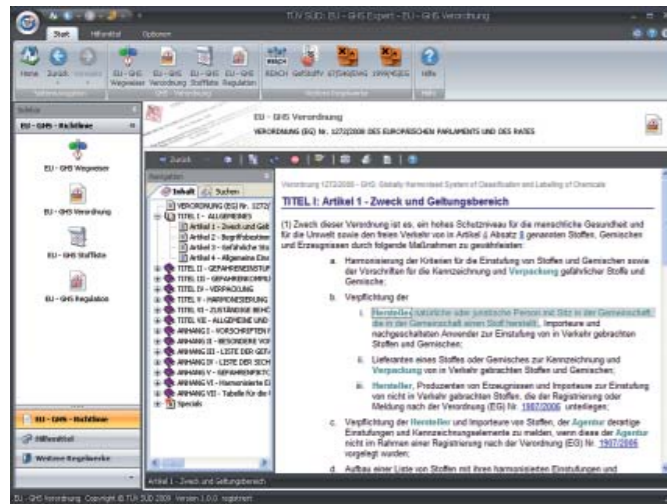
TÜV SÜD: EU - GHS Expert - EU - GHS Verordnung

Start Hilfsmittel Optionen

Home Zurück Vorwärts EU - GHS Wegweiser EU - GHS Verordnung EU - GHS Stoffliste EU - GHS Regulation REACH GefStoffV ChemVerbotsV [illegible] Hilfe

Schließen

EU - GHS - Richtlinie

EU - GHS Wegweiser

EU - GHS Verordnung

EU - GHS Stoffliste

EU - GHS Regulation

EU - GHS - Richtlinie

Hilfsmittel

Weitere Regelwerke

EU - GHS Verordnung

VERORDNUNG (EG) Nr. 1272/2008 DES EUROPÄISCHEN PARLAMENTS UND DES RATES

Zurück

Navigation

Inhalt Suchen

VERORDNUNG (EG) Nr. 1272/
TITEL I - ALLGEMEINES
Artikel 1 - Zweck und Gelt
Artikel 2 - Begriffsbestim
Artikel 3 - Gefährliche Sto
Artikel 4 - Allgemeine Ein
TITEL II - GEFAHRENEINSTUF
TITEL III - GEFAHRENKOMMU
TITEL IV - VERPACKUNG
TITEL V - HARMONISIERUNG
TITEL VI - ZUSTÄNDIGE BEHÖ
TITEL VII - ALLGEMEINE UND
ANHANG I - VORSCHRIFTEN F
ANHANG II - BESONDERE VOR
ANHANG III - LISTE DER GEF
ANHANG IV - LISTE DER SICH
ANHANG V - GEFAHRENPIKTO
ANHANG VI - Harmonisierte E
ANHANG VII - Tabelle für die
Specials

Verordnung 1272/2008 - GHS: Globally Harmonised System of Classification and Labeling of Chemicals

TITEL I: Artikel 1 - Zweck und Geltungsbereich

(1) Zweck dieser Verordnung ist es, ein hohes Schutzniveau für die menschliche Gesundheit und für die Umwelt sowie den freien Verkehr von in Artikel 1 Absatz 5 genannten Stoffen, Gemischen und Erzeugnissen durch folgende Maßnahmen zu gewährleisten:

a. Harmonisierung der Kriterien für die Einstufung von Stoffen und Gemischen sowie der Vorschriften für die Kennzeichnung und Verpackung gefährlicher Stoffe und Gemische;

b. Verpflichtung der

i. Hersteller: natürliche oder juristische Person mit Sitz in der Gemeinschaft, die in der Gemeinschaft einen Stoff herstellt., Importeure und nachgeschalteten Anwender zur Einstufung von in Verkehr gebrachten Stoffen und Gemischen;

ii. Lieferanten eines Stoffes oder Gemisches zur Kennzeichnung und Verpackung von in Verkehr gebrachten Stoffen und Gemischen;

iii. Hersteller, Produzenten von Erzeugnissen und Importeure zur Einstufung von nicht in Verkehr gebrachten Stoffen, die der Registrierung oder Meldung nach der Verordnung (EG) Nr. 1907/2006 unterliegen;

c. Verpflichtung der Hersteller und Importeure von Stoffen, der Agentur derartige Einstufungen und Kennzeichnungselemente zu melden, wenn diese der Agentur nicht im Rahmen einer Registrierung nach der Verordnung (EG) Nr. 1907/2006 vorgelegt wurden;

d. Aufbau einer Liste von Stoffen mit ihren harmonisierten Einstufungen und

Artikel 1 - Zweck und Geltungsbereich

EU - GHS Verordnung Copyright © TÜV SÜD 2009 Version 1.0.0 registriert